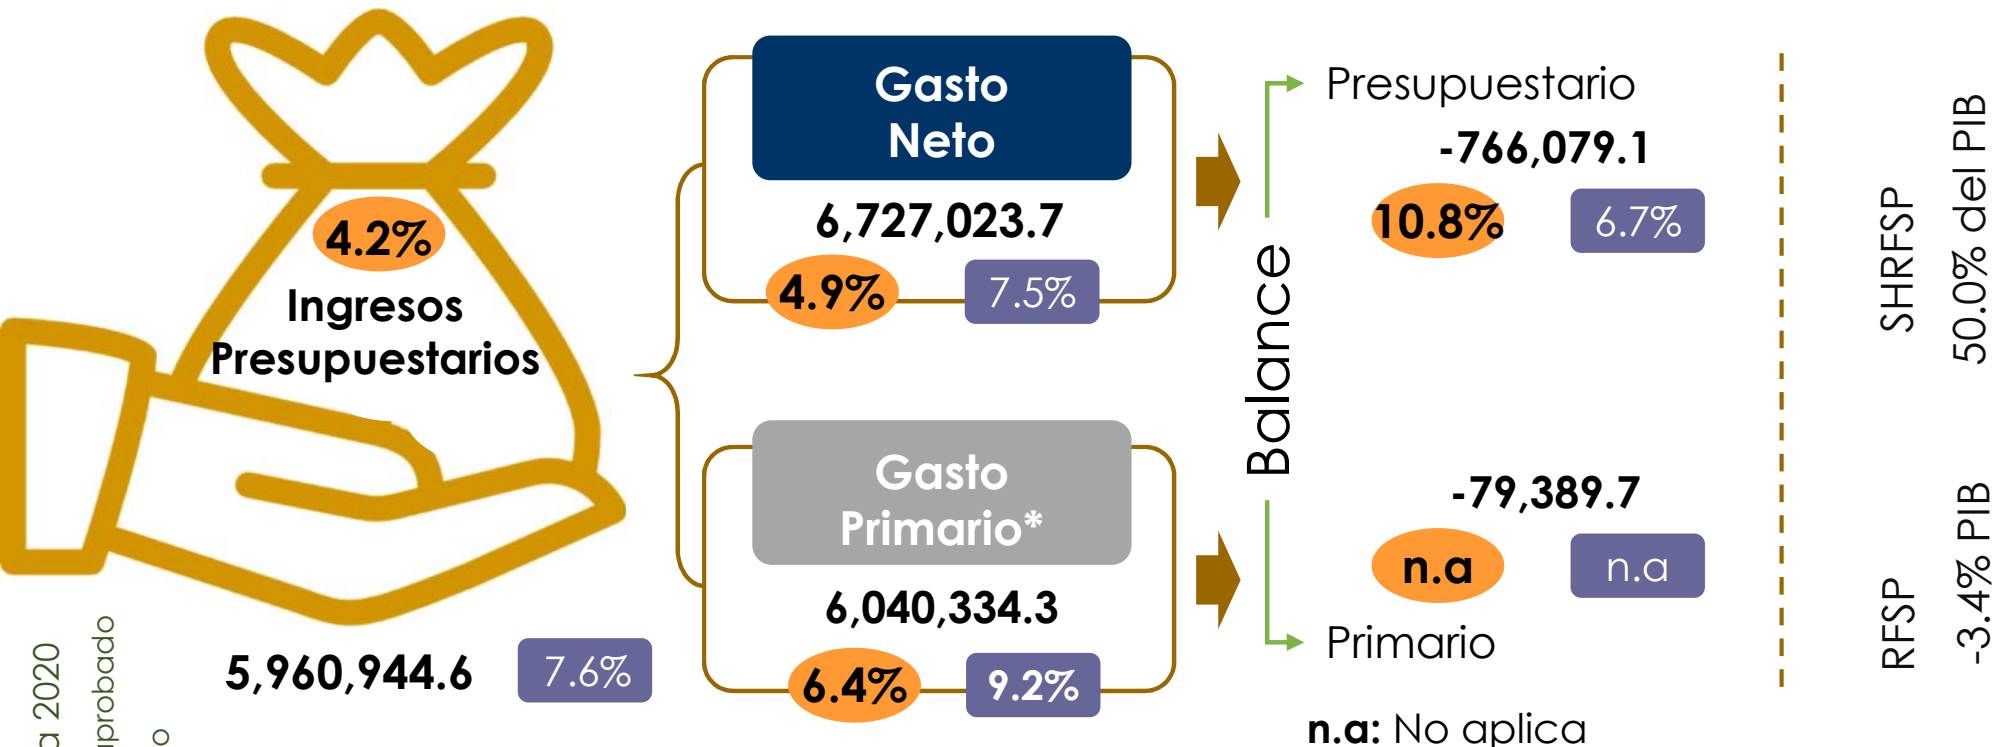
4.2%
Ingresos Presupuestarios
5,960,944.6
7.6%

Gasto Neto
6,727,023.7
4.9%
7.5%

Gasto Primario*
6,040,334.3
6.4%
9.2%

Balance

Presupuestario
-766,079.1
10.8%
6.7%

-79,389.7
n.a
n.a
Primario

n.a: No aplica

SHRFSP
50.0% del PIB

RFSP
-3.4% PIB

a 2020
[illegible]probado
o